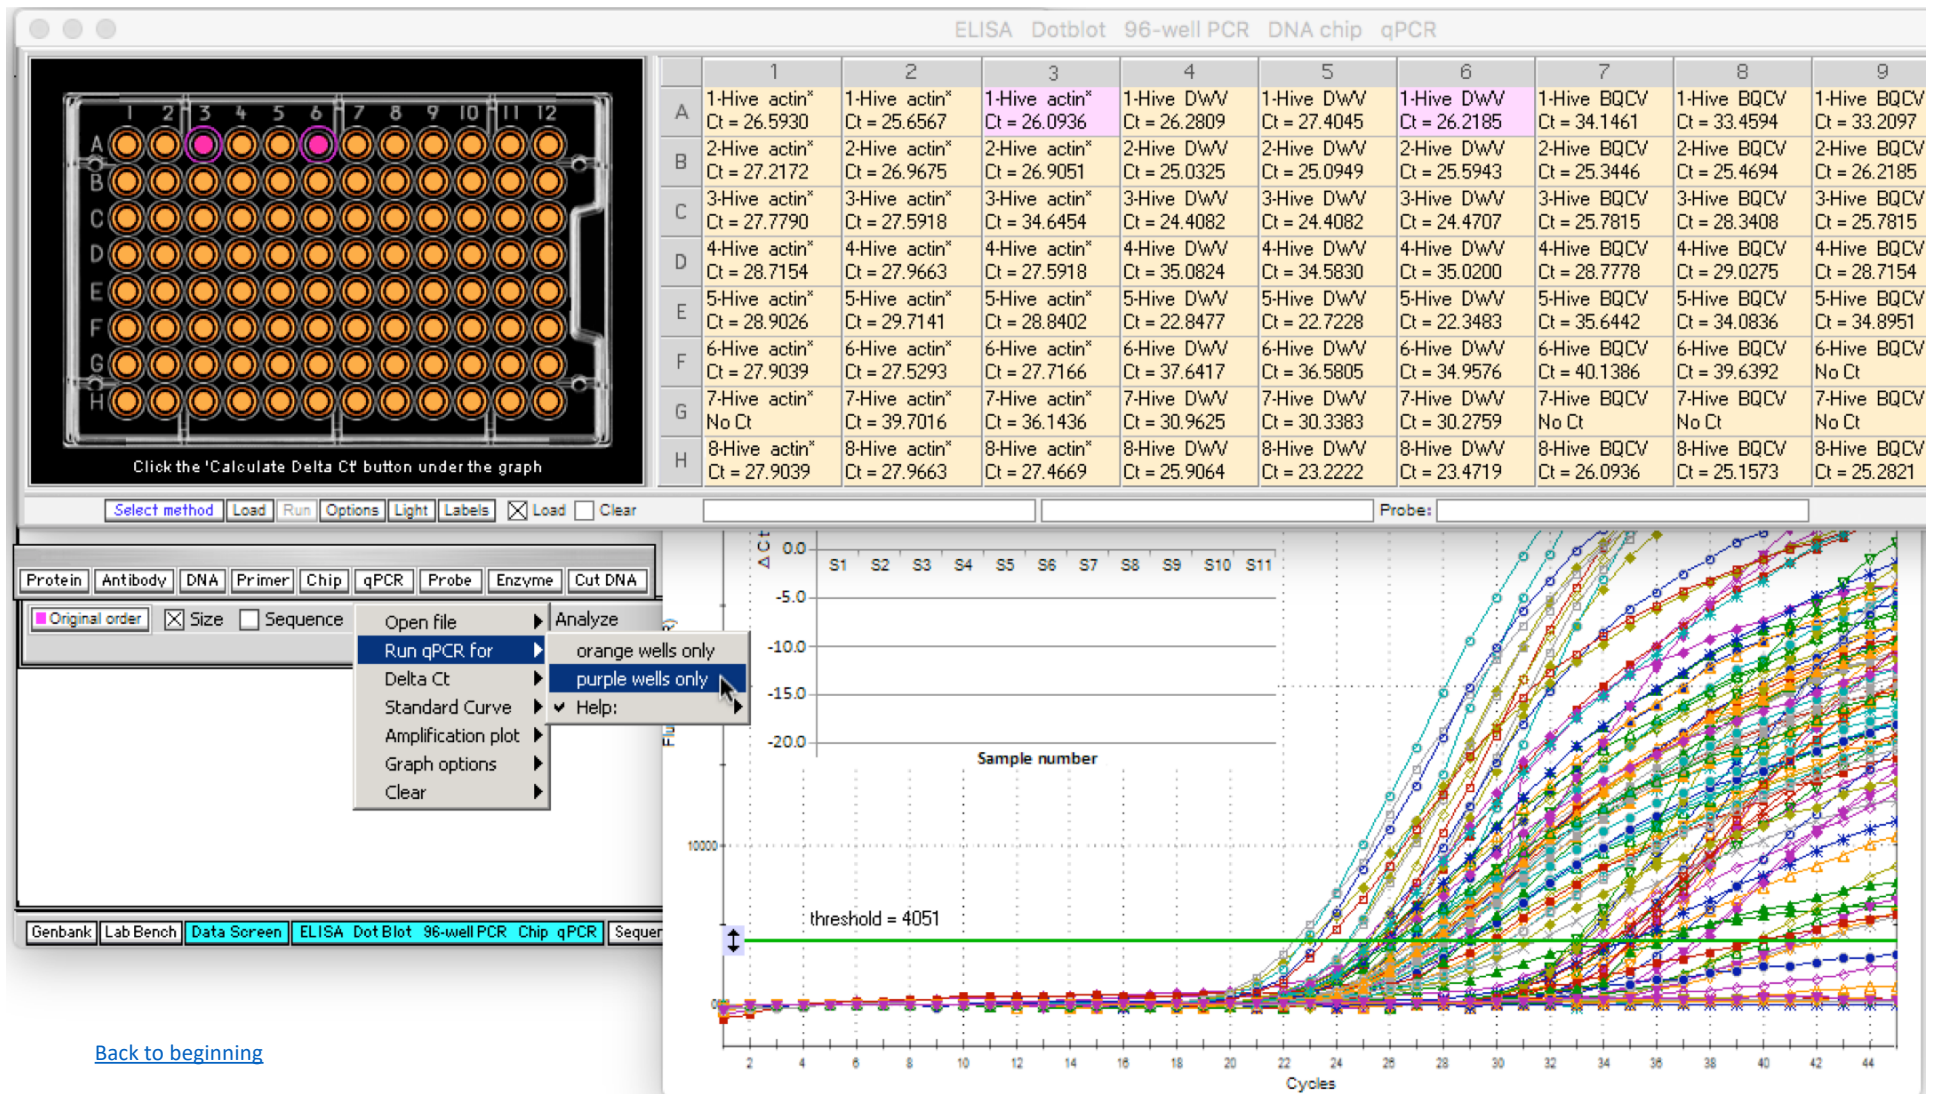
ELISA Dotblot 96-well PCR DNA chip qPCR

1 2 3 4 5 6 7 8 9 10 11 12
A B C D E F G H

Click the 'Calculate Delta Ct' button under the graph

| | 1 | 2 | 3 | 4 | 5 | 6 | 7 | 8 | 9 |
|---|---|---|---|---|---|---|---|---|---|
| A | 1-Hive actin* Ct = 26.5930 | 1-Hive actin* Ct = 25.6567 | 1-Hive actin* Ct = 26.0936 | 1-Hive DWV Ct = 26.2809 | 1-Hive DWV Ct = 27.4045 | 1-Hive DWV Ct = 26.2185 | 1-Hive BQCV Ct = 34.1461 | 1-Hive BQCV Ct = 33.4594 | 1-Hive BQCV Ct = 33.2097 |
| B | 2-Hive actin* Ct = 27.2172 | 2-Hive actin* Ct = 26.9675 | 2-Hive actin* Ct = 26.9051 | 2-Hive DWV Ct = 25.0325 | 2-Hive DWV Ct = 25.0949 | 2-Hive DWV Ct = 25.5943 | 2-Hive BQCV Ct = 25.3446 | 2-Hive BQCV Ct = 25.4694 | 2-Hive BQCV Ct = 26.2185 |
| C | 3-Hive actin* Ct = 27.7790 | 3-Hive actin* Ct = 27.5918 | 3-Hive actin* Ct = 34.6454 | 3-Hive DWV Ct = 24.4082 | 3-Hive DWV Ct = 24.4082 | 3-Hive DWV Ct = 24.4707 | 3-Hive BQCV Ct = 25.7815 | 3-Hive BQCV Ct = 28.3408 | 3-Hive BQCV Ct = 25.7815 |
| D | 4-Hive actin* Ct = 28.7154 | 4-Hive actin* Ct = 27.9663 | 4-Hive actin* Ct = 27.5918 | 4-Hive DWV Ct = 35.0824 | 4-Hive DWV Ct = 34.5830 | 4-Hive DWV Ct = 35.0200 | 4-Hive BQCV Ct = 28.7778 | 4-Hive BQCV Ct = 29.0275 | 4-Hive BQCV Ct = 28.7154 |
| E | 5-Hive actin* Ct = 28.9026 | 5-Hive actin* Ct = 29.7141 | 5-Hive actin* Ct = 28.8402 | 5-Hive DWV Ct = 22.8477 | 5-Hive DWV Ct = 22.7228 | 5-Hive DWV Ct = 22.3483 | 5-Hive BQCV Ct = 35.6442 | 5-Hive BQCV Ct = 34.0836 | 5-Hive BQCV Ct = 34.8951 |
| F | 6-Hive actin* Ct = 27.9039 | 6-Hive actin* Ct = 27.5293 | 6-Hive actin* Ct = 27.7166 | 6-Hive DWV Ct = 37.6417 | 6-Hive DWV Ct = 36.5805 | 6-Hive DWV Ct = 34.9576 | 6-Hive BQCV Ct = 40.1386 | 6-Hive BQCV Ct = 39.6392 | 6-Hive BQCV No Ct |
| G | 7-Hive actin* No Ct | 7-Hive actin* Ct = 39.7016 | 7-Hive actin* Ct = 36.1436 | 7-Hive DWV Ct = 30.9625 | 7-Hive DWV Ct = 30.3383 | 7-Hive DWV Ct = 30.2759 | 7-Hive BQCV No Ct | 7-Hive BQCV No Ct | 7-Hive BQCV No Ct |
| H | 8-Hive actin* Ct = 27.9039 | 8-Hive actin* Ct = 27.9663 | 8-Hive actin* Ct = 27.4669 | 8-Hive DWV Ct = 25.9064 | 8-Hive DWV Ct = 23.2222 | 8-Hive DWV Ct = 23.4719 | 8-Hive BQCV Ct = 26.0936 | 8-Hive BQCV Ct = 25.1573 | 8-Hive BQCV Ct = 25.2821 |

Select method Load Run Options Light Labels Load Clear Probe:

Protein Antibody DNA Primer Chip qPCR Probe Enzyme Cut DNA

Original order Size Sequence

Open file
Run qPCR for
Delta Ct
Standard Curve
Amplification plot
Graph options
Clear

Analyze
orange wells only
purple wells only
Help:

Δ Ct 0.0 -5.0 -10.0 -15.0 -20.0
S1 S2 S3 S4 S5 S6 S7 S8 S9 S10 S11
Sample number

10000
threshold = 4051
2 4 6 8 10 12 14 16 18 20 22 24 26 28 30 32 34 36 38 40 42 44
Cycles

Genbank Lab Bench Data Screen ELISA Dot Blot 96-well PCR Chip qPCR Sequer

Back to beginning